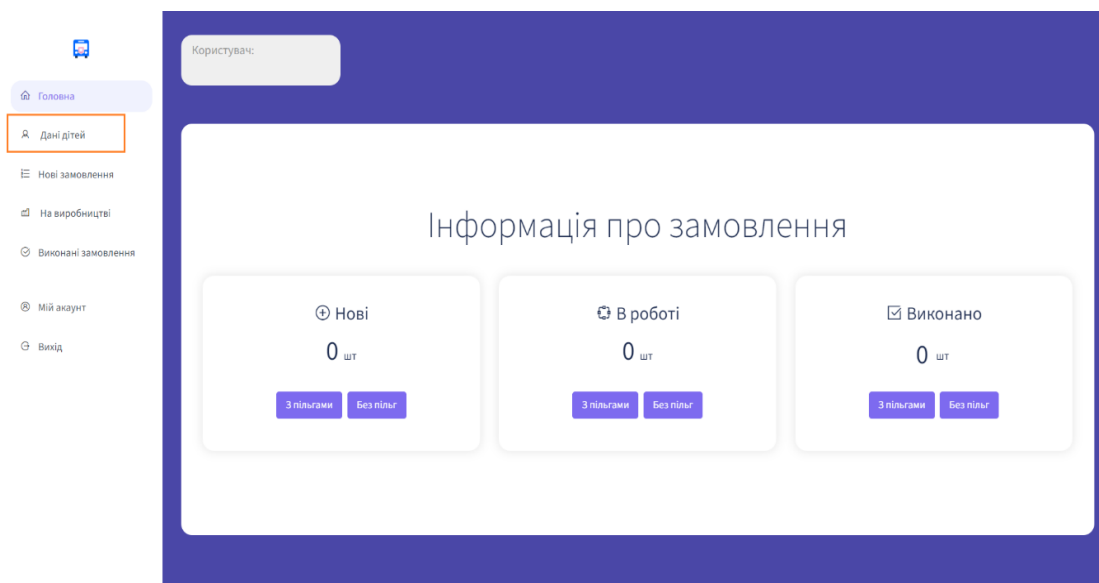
Головна

Дані дітей

Нові замовлення

На виробництві

Виконані замовлення

Мій акаунт

Вихід

Користувач:

Інформація про замовлення

Нові

0 шт

З пільгами Без пільг

В роботі

0 шт

З пільгами Без пільг

Виконано

0 шт

З пільгами Без пільг